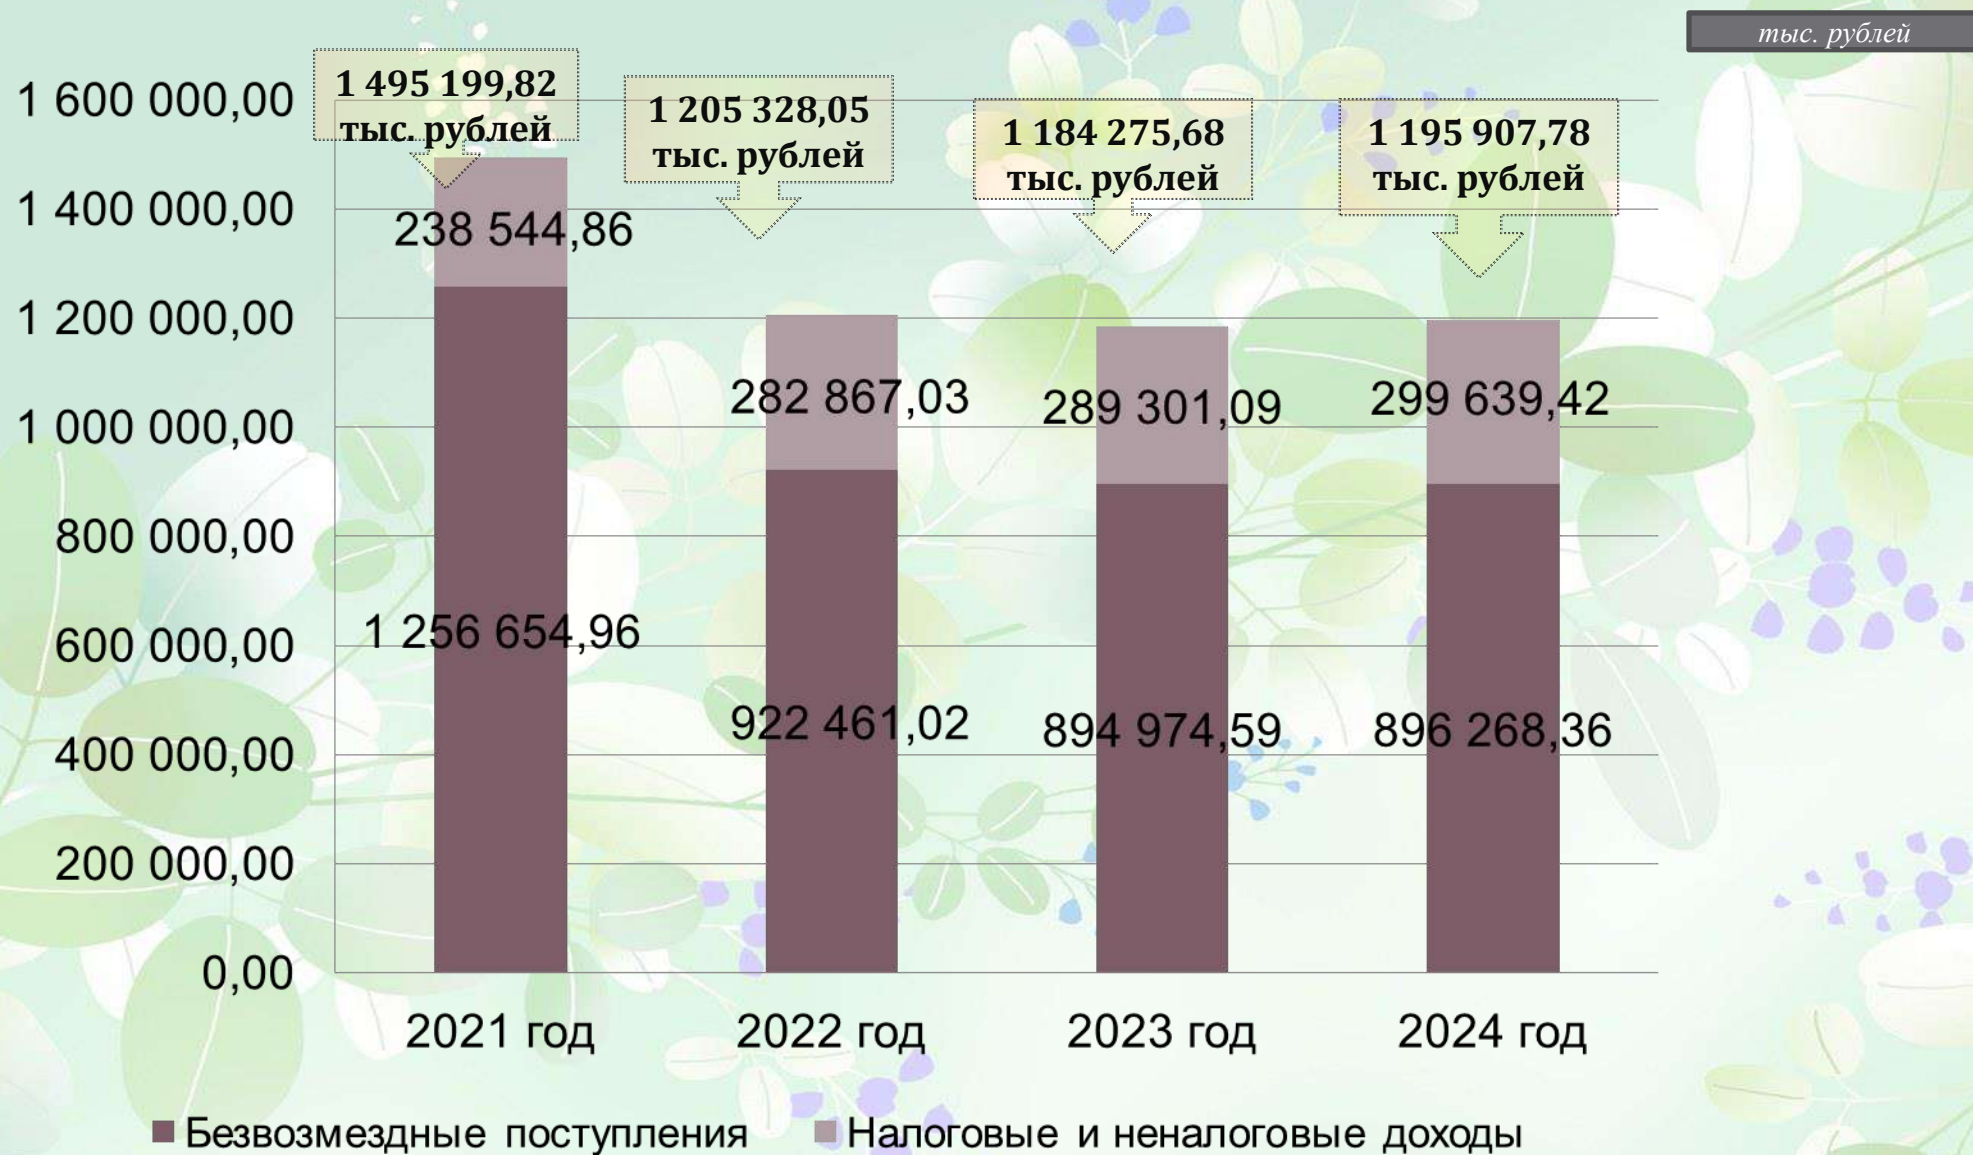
тыс. рублей

1 600 000,00
1 400 000,00
1 200 000,00
1 000 000,00
800 000,00
600 000,00
400 000,00
200 000,00
0,00

1 495 199,82 тыс. рублей
1 205 328,05 тыс. рублей
1 184 275,68 тыс. рублей
1 195 907,78 тыс. рублей

238 544,86
282 867,03
289 301,09
299 639,42

1 256 654,96
922 461,02
894 974,59
896 268,36

2021 год
2022 год
2023 год
2024 год

Безвозмездные поступления
Налоговые и неналоговые доходы